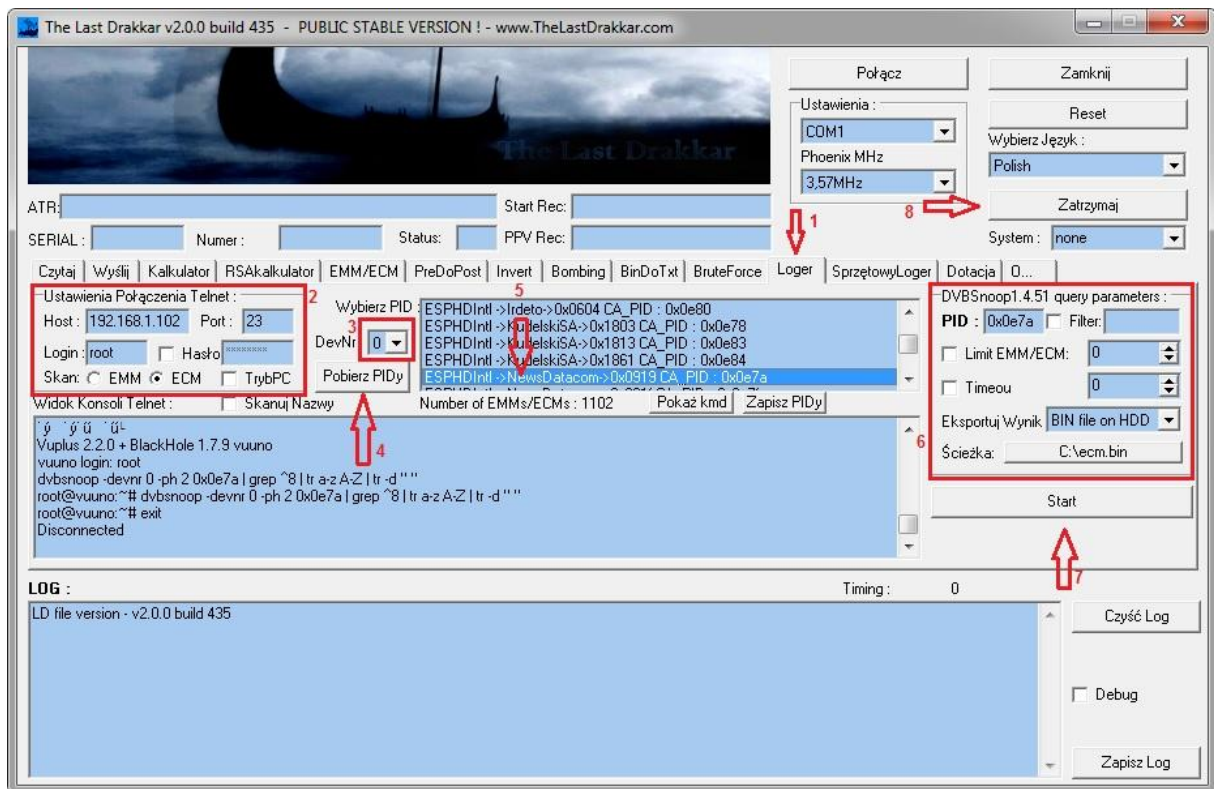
The Last Drakkar v2.0.0 build 435 - PUBLIC STABLE VERSION ! - www.TheLastDrakkar.com

The Last Drakkar

Połącz

Zamknij

Ustawienia :

COM1

Phoenix MHz

3,57MHz

Reset

Wybierz Język :

Polish

Zatrzymaj

8

ATR:

Start Rec:

SERIAL :

Numer :

Status:

PPV Rec:

1

System : none

Czytaj | Wyślij | Kalkulator | RSAkalkulator | EMM/ECM | PreDoPost | Invert | Bombing | BinDoTxt | BruteForce | Loger | SprzętowyLoger | Dotacja | O...

Ustawienia Połączenia Telnet : 2

Host : 192.168.1.102 Port : 23

Login : root Hasło ********

Skan: EMM ECM TrybPC

Wybierz PID : 5

3

DevNr 0

Pobierz PIDy

ESPHDIntl ->Irdeto->0x0604 CA_PID : 0x0e80
ESPHDIntl ->KudelskiSA->0x1803 CA_PID : 0x0e78
ESPHDIntl ->KudelskiSA->0x1813 CA_PID : 0x0e83
ESPHDIntl ->KudelskiSA->0x1861 CA_PID : 0x0e84
ESPHDIntl ->NewsDatacom->0x0919 CA_PID : 0x0e7a

Widok Konsoli Telnet : Skanuj Nazwy

4

Number of EMMs/ECMs : 1102

Pokaż kmd

Zapisz PIDy

ý ýü üL
Vuplus 2.2.0 + BlackHole 1.7.9 vuuno
vuuno login: root
dvbsnoop -devnr 0 -ph 2 0x0e7a | grep ^8 | tr a-z A-Z | tr -d " "
root@vuuno:~# dvbsnoop -devnr 0 -ph 2 0x0e7a | grep ^8 | tr a-z A-Z | tr -d " "
root@vuuno:~# exit
Disconnected

DVBSnoop1.4.51 query parameters :

PID : 0x0e7a Filter:

Limit EMM/ECM: 0

Timeou 0

Eksportuj Wynik BIN file on HDD

6

Ścieżka: C:\ecm.bin

Start

7

LOG :

Timing : 0

LD file version - v2.0.0 build 435

Czyść Log

Debug

Zapisz Log